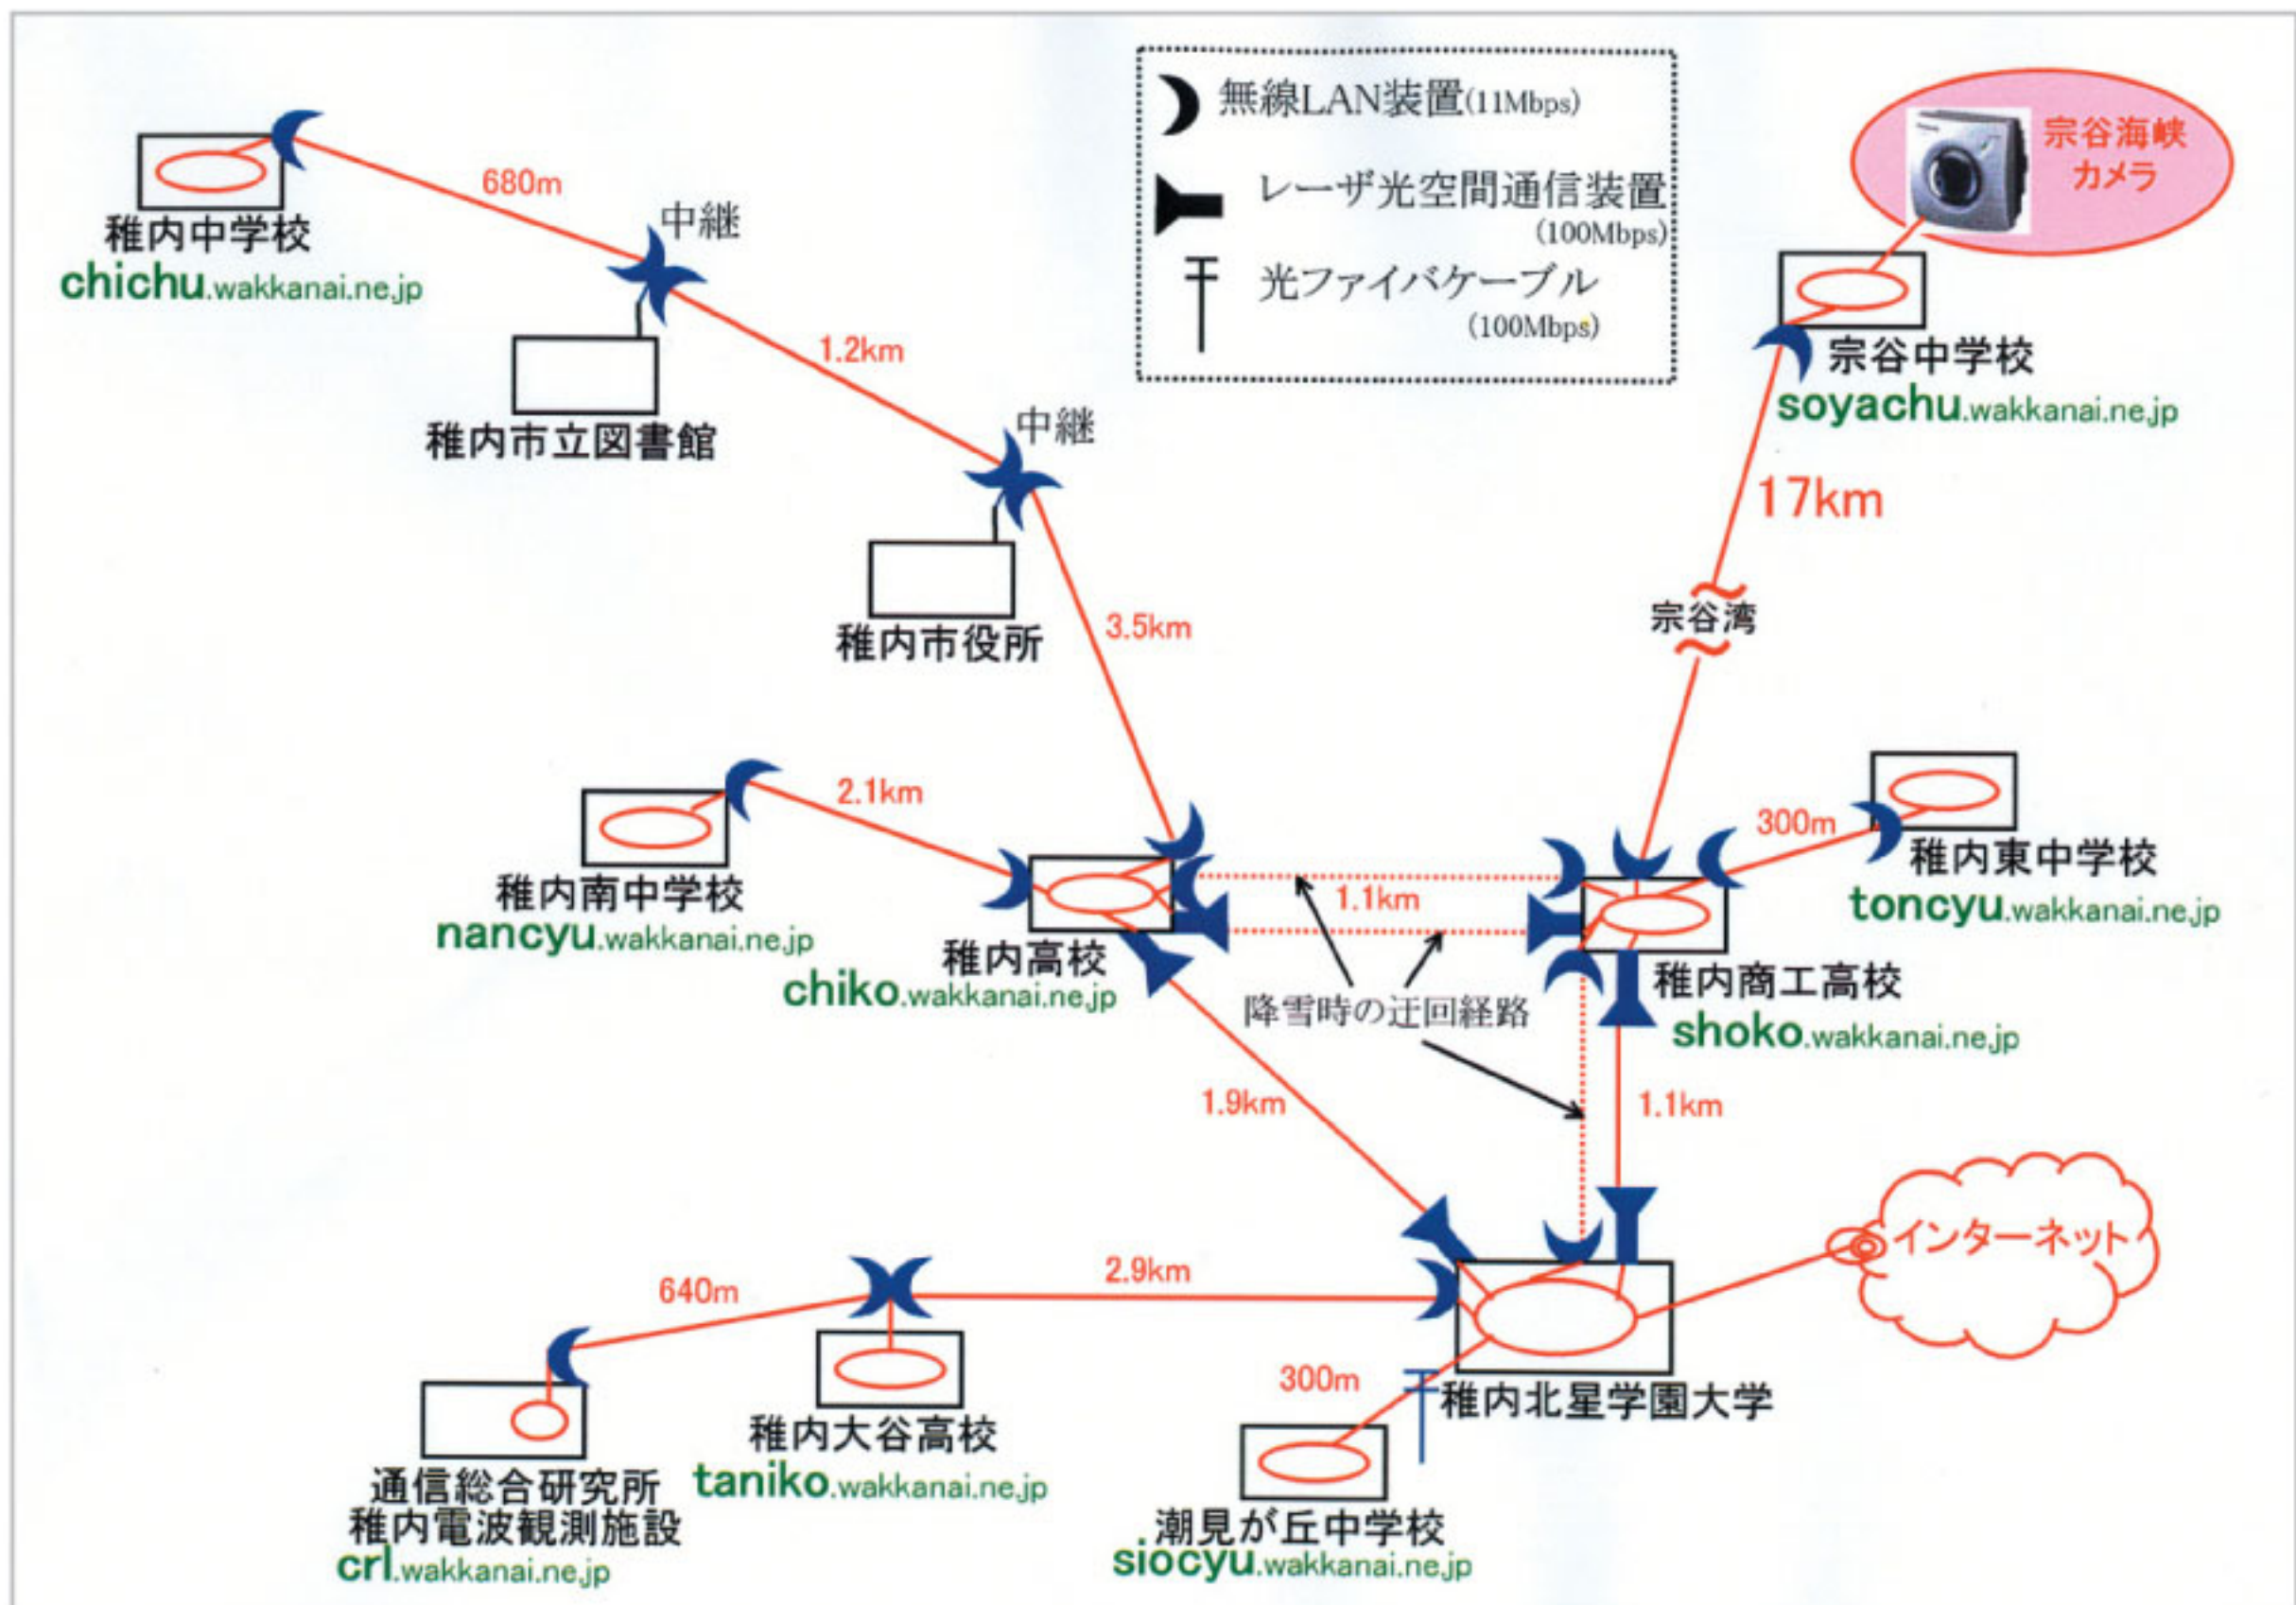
無線LAN装置(11Mbps)

レーザ光空間通信装置 (100Mbps)

光ファイバケーブル (100Mbps)

宗谷海峡カメラ

稚内中学校
chichu.wakkanai.ne.jp

680m

中継

1.2km

稚内市立図書館

中継

稚内市役所

3.5km

宗谷中学校
soyachu.wakkanai.ne.jp

17km

宗谷湾

稚内南中学校
nancyu.wakkanai.ne.jp

2.1km

稚内高校
chiko.wakkanai.ne.jp

1.1km

300m

稚内東中学校
toncyu.wakkanai.ne.jp

稚内商工高校
shoko.wakkanai.ne.jp

降雪時の迂回経路

1.9km

1.1km

インターネット

640m

2.9km

300m

稚内北星学園大学

通信総合研究所
稚内電波観測施設
crl.wakkanai.ne.jp

稚内大谷高校
taniko.wakkanai.ne.jp

潮見が丘中学校
siocyu.wakkanai.ne.jp